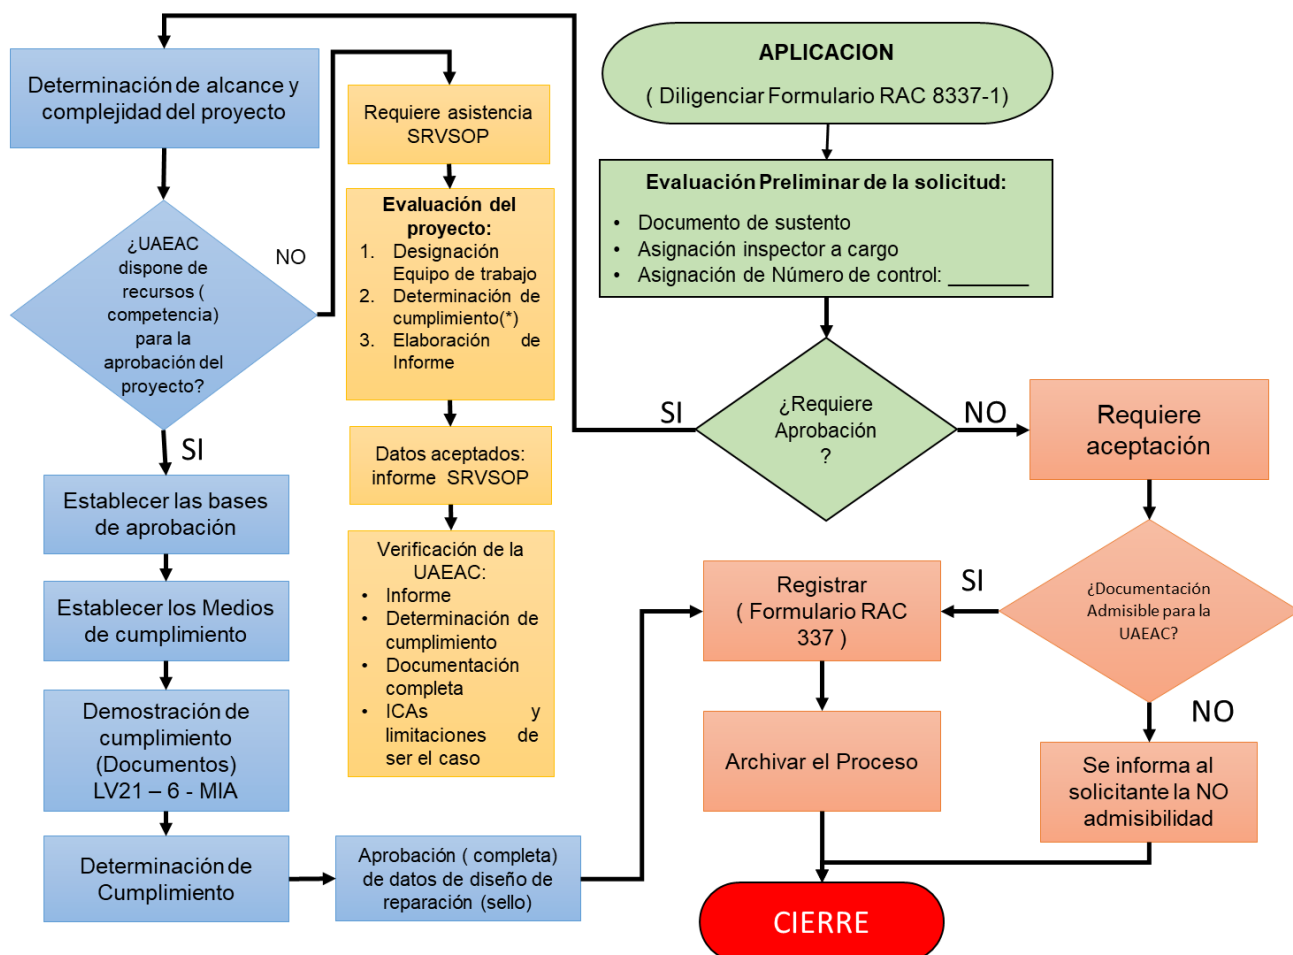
APLICACION
( Diligenciar Formulario RAC 8337-1)

Evaluación Preliminar de la solicitud:
• Documento de sustento
• Asignación inspector a cargo
• Asignación de Número de control: _______

¿Requiere Aprobación ?

SI

NO

Requiere aceptación

¿Documentación Admisible para la UAEAC?

SI

NO

Se informa al solicitante la NO admisibilidad

Registrar ( Formulario RAC 337 )

Archivar el Proceso

CIERRE

Determinación de alcance y complejidad del proyecto

¿UAEAC dispone de recursos ( competencia) para la aprobación del proyecto?

NO

SI

Establecer las bases de aprobación

Establecer los Medios de cumplimiento

Demostración de cumplimiento (Documentos) LV21 – 6 - MIA

Determinación de Cumplimiento

Aprobación ( completa) de datos de diseño de reparación (sello)

Requiere asistencia SRVSOP

Evaluación del proyecto:
1. Designación Equipo de trabajo
2. Determinación de cumplimiento(*)
3. Elaboración de Informe

Datos aceptados: informe SRVSOP

Verificación de la UAEAC:
• Informe
• Determinación de cumplimiento
• Documentación completa
• ICAs y limitaciones de ser el caso